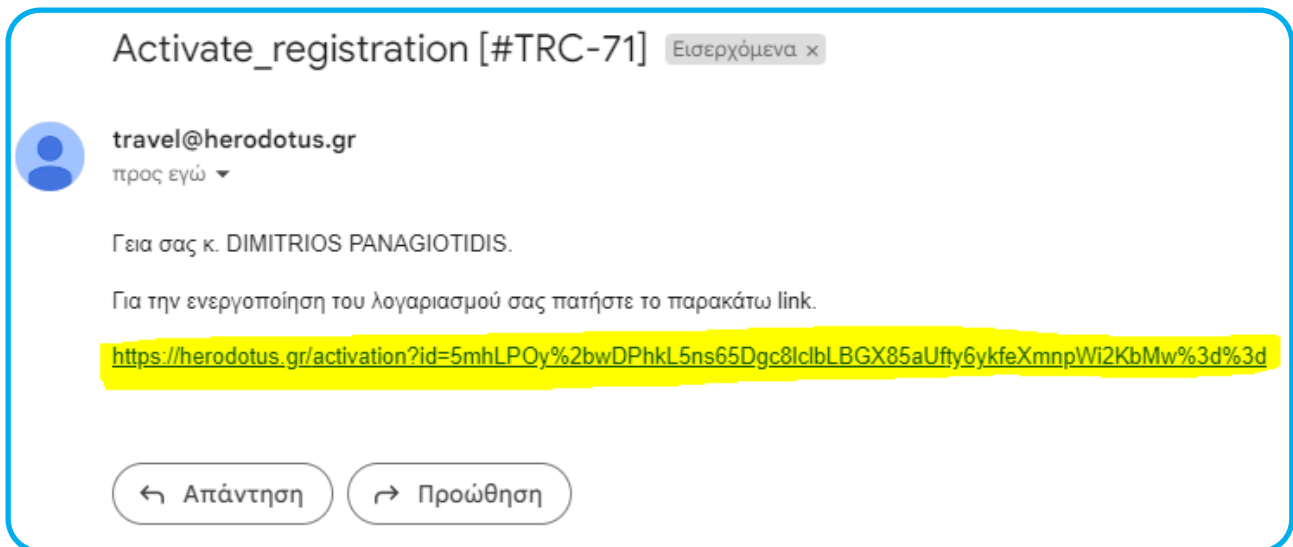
Activate_registration [#TRC-71] Εισερχόμενα ×

travel@herodotus.gr
προς εγώ

Γεια σας κ. DIMITRIOS PANAGIOTIDIS.

Για την ενεργοποίηση του λογαριασμού σας πατήστε το παρακάτω link.

https://herodotus.gr/activation?id=5mhLPOy%2bwDPhkL5ns65Dgc8lclbLBGX85aUfty6ykfeXmnpWi2KbMw%3d%3d

Απάντηση
Προώθηση